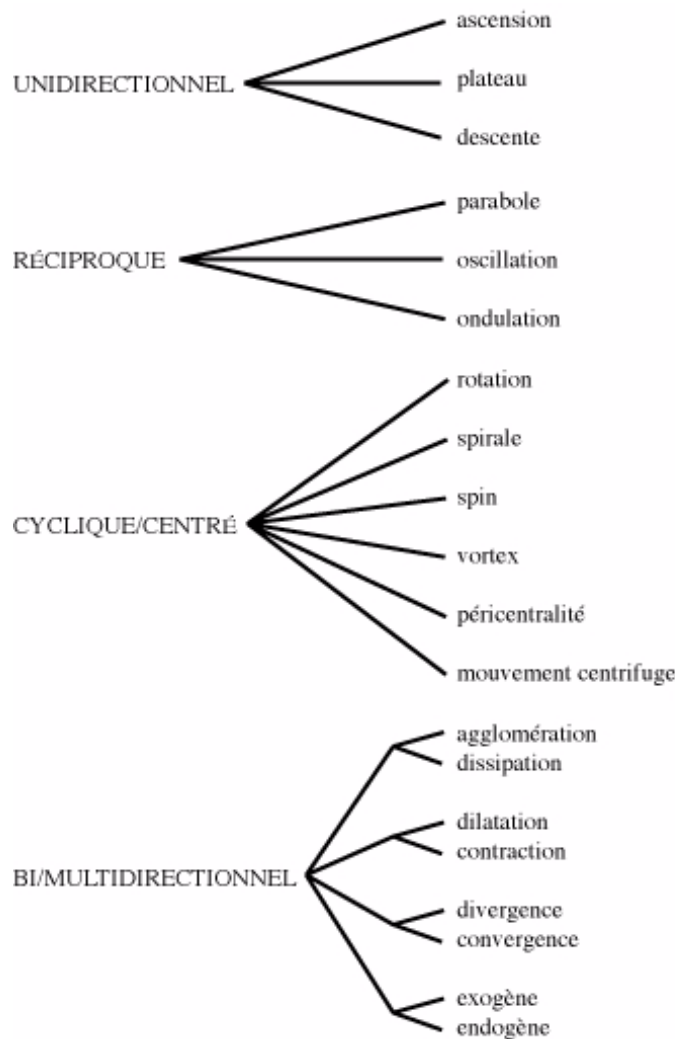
ascension

UNIDIRECTIONNEL

plateau

descente

parabole

RÉCIPROQUE

oscillation

ondulation

rotation

spirale

spin

CYCLIQUE/CENTRÉ

vortex

péricentralité

mouvement centrifuge

agglomération
dissipation

dilatation
contraction

BI/MULTIDIRECTIONNEL

divergence
convergence

exogène
endogène